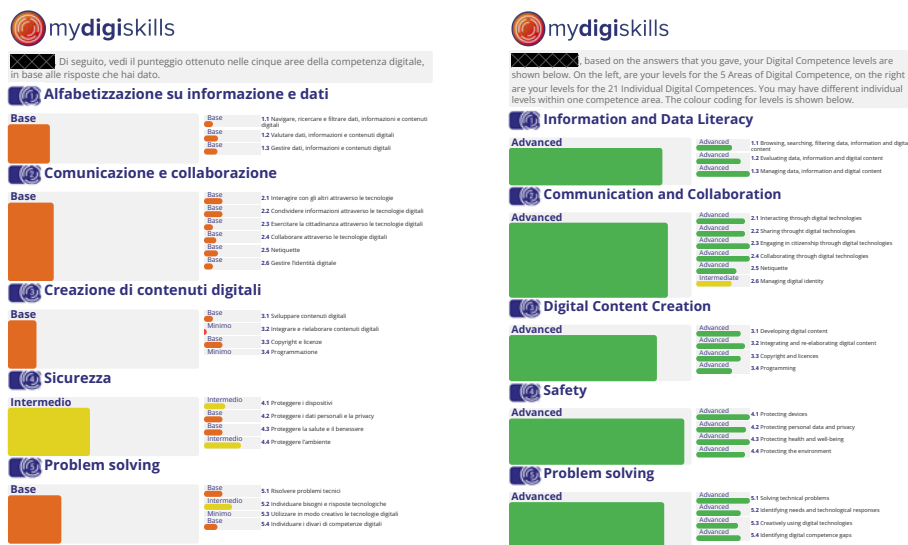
mydigiskills

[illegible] Di seguito, vedi il punteggio ottenuto nelle cinque aree della competenza digitale, in base alle risposte che hai dato.

Alfabetizzazione su informazione e dati

Base

Base 1.1 Navigare, ricercare e filtrare dati, informazioni e contenuti digitali
Base 1.2 Valutare dati, informazioni e contenuti digitali
Base 1.3 Gestire dati, informazioni e contenuti digitali

Comunicazione e collaborazione

Base

Base 2.1 Interagire con gli altri attraverso le tecnologie
Base 2.2 Condividere informazioni attraverso le tecnologie digitali
Base 2.3 Esercitare la cittadinanza attraverso le tecnologie digitali
Base 2.4 Collaborare attraverso le tecnologie digitali
Base 2.5 Netiquette
Base 2.6 Gestire l'identità digitale

Creazione di contenuti digitali

Base

Base 3.1 Sviluppare contenuti digitali
Minimo 3.2 Integrare e rielaborare contenuti digitali
Base 3.3 Copyright e licenze
Minimo 3.4 Programmazione

Sicurezza

Intermedio

Intermedio 4.1 Proteggere i dispositivi
Base 4.2 Proteggere i dati personali e la privacy
Base 4.3 Proteggere la salute e il benessere
Intermedio 4.4 Proteggere l'ambiente

Problem solving

Base

Base 5.1 Risolvere problemi tecnici
Intermedio 5.2 Individuare bisogni e risposte tecnologiche
Minimo 5.3 Utilizzare in modo creativo le tecnologie digitali
Base 5.4 Individuare i divari di competenze digitali

mydigiskills

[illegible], based on the answers that you gave, your Digital Competence levels are shown below. On the left, are your levels for the 5 Areas of Digital Competence, on the right are your levels for the 21 Individual Digital Competences. You may have different individual levels within one competence area. The colour coding for levels is shown below.

Information and Data Literacy

Advanced

Advanced 1.1 Browsing, searching, filtering data, information and digital content
Advanced 1.2 Evaluating data, information and digital content
Advanced 1.3 Managing data, information and digital content

Communication and Collaboration

Advanced

Advanced 2.1 Interacting through digital technologies
Advanced 2.2 Sharing throught digital technologies
Advanced 2.3 Engaging in citizenship through digital technologies
Advanced 2.4 Collaborating through digital technologies
Advanced 2.5 Netiquette
Intermediate 2.6 Managing digital identity

Digital Content Creation

Advanced

Advanced 3.1 Developing digital content
Advanced 3.2 Integrating and re-elaborating digital content
Advanced 3.3 Copyright and licences
Advanced 3.4 Programming

Safety

Advanced

Advanced 4.1 Protecting devices
Advanced 4.2 Protecting personal data and privacy
Advanced 4.3 Protecting health and well-being
Advanced 4.4 Protecting the environment

Problem solving

Advanced

Advanced 5.1 Solving technical problems
Advanced 5.2 Identifying needs and technological responses
Advanced 5.3 Creatively using digital technologies
Advanced 5.4 Identifying digital competence gaps